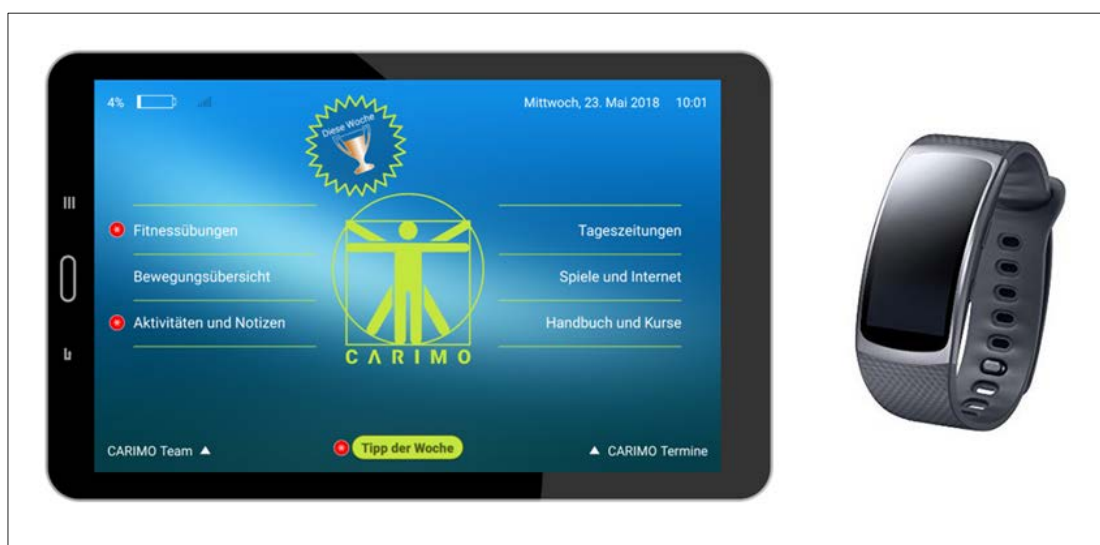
4%

Mittwoch, 23. Mai 2018 10:01

Diese Woche

Fitnessübungen

Bewegungsübersicht

Aktivitäten und Notizen

Tageszeitungen

Spiele und Internet

Handbuch und Kurse

CARIMO

CARIMO Team

Tipp der Woche

CARIMO Termine